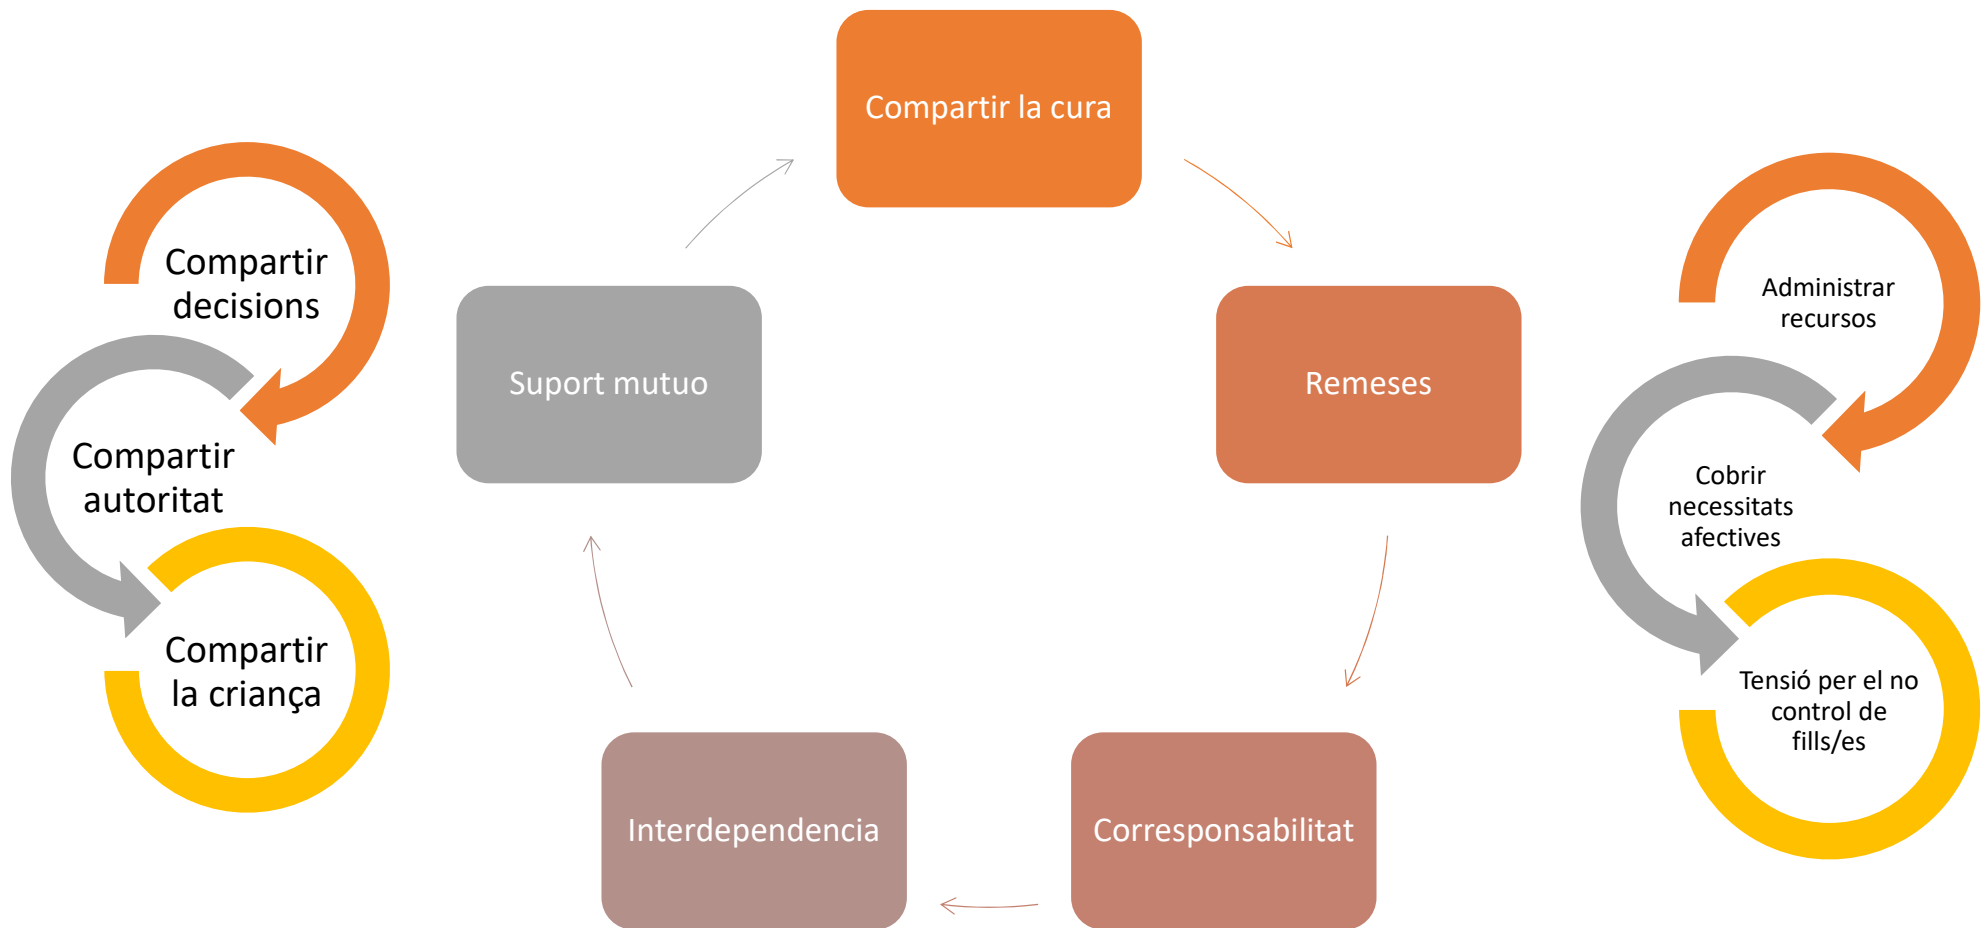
Compartir decisions

Compartir autoritat

Compartir la criança

Compartir la cura

Remeses

Corresponsabilitat

Interdependencia

Suport mutuo

Administrar recursos

Cobrir necessitats afectives

Tensió per el no control de fills/es